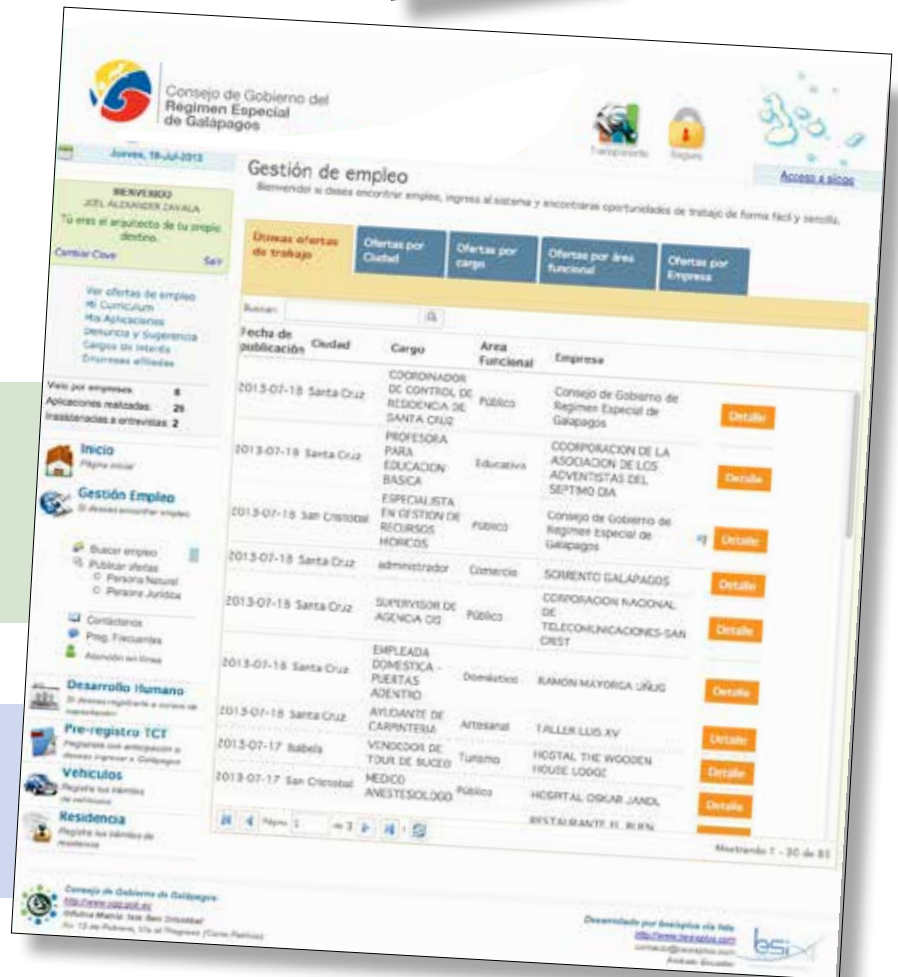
Consejo de Gobierno del Regimen Especial de Galápagos

Transparencia Seguro

Acceso a sicos

Jueves, 18-Jul-2013

BIENVENIDO
JOEL ALEXANDER ZAVALA
Tú eres el arquitecto de tu propio destino.
Cambiar Clave Salir

Ver ofertas de empleo
Mi Curriculum
Mis Aplicaciones
Denuncia y Sugerencia
Cargos de interés
Empresas afiliadas

Visto por empresas: 6
Aplicaciones realizadas: 29
Inasistencias a entrevistas: 2

Inicio
Página inicial

Gestión Empleo
Si deseas encontrar empleo

Buscar empleo
Publicar ofertas
Persona Natural
Persona Jurídica

Contáctenos
Preg. Frecuentes
Atención en línea

Desarrollo Humano
Si deseas registrarte a cursos de capacitación

Pre-registro TCT
Regístrate con anticipación si deseas ingresar a Galápagos

Vehiculos
Registra tus trámites de vehículos

Residencia
Registra tus trámites de residencia

Gestión de empleo
Bienvenido si deseas encontrar empleo, ingresa al sistema y encontrarás oportunidades de trabajo de forma fácil y sencilla.

Últimas ofertas de trabajo | Ofertas por Ciudad | Ofertas por cargo | Ofertas por área funcional | Ofertas por Empresa

Buscar:

| Fecha de publicación | Ciudad | Cargo | Area Funcional | Empresa | |
|---|---|---|---|---|---|
| 2013-07-18 | Santa Cruz | COORDINADOR DE CONTROL DE RESIDENCIA DE SANTA CRUZ | Público | Consejo de Gobierno de Regimen Especial de Galapagos | Detalle |
| 2013-07-18 | Santa Cruz | PROFESORA PARA EDUCACION BASICA | Educativa | CORPORACION DE LA ASOCIACION DE LOS ADVENTISTAS DEL SEPTIMO DIA | Detalle |
| 2013-07-18 | San Cristobal | ESPECIALISTA EN GESTION DE RECURSOS HIDRICOS | Público | Consejo de Gobierno de Regimen Especial de Galapagos | Detalle |
| 2013-07-18 | Santa Cruz | administrador | Comercio | SORRENTO GALAPAGOS | Detalle |
| 2013-07-18 | Santa Cruz | SUPERVISOR DE AGENCIA CIS | Público | CORPORACION NACIONAL DE TELECOMUNICACIONES-SAN CRIST | Detalle |
| 2013-07-18 | Santa Cruz | EMPLEADA DOMESTICA - PUERTAS ADENTRO | Doméstico | RAMON MAYORGA LIÑUG | Detalle |
| 2013-07-18 | Santa Cruz | AYUDANTE DE CARPINTERIA | Artesanal | TALLER LUIS XV | Detalle |
| 2013-07-17 | Isabela | VENDEDOR DE TOUR DE BUCEO | Turismo | HOSTAL THE WOODEN HOUSE LODGE | Detalle |
| 2013-07-17 | San Cristobal | MEDICO ANESTESIOLOGO | Público | HOSPITAL OSCAR JANDL | Detalle |
| | | | | RESTAURANTE EL BUEN | |

Página 1 de 3

Mostrando 1 - 30 de 81

Consejo de Gobierno de Galápagos
http://www.cgg.gob.ec
Oficina Matriz: Isla San Cristobal
Av. 12 de Febrero, Vía al Progreso (Cerro Patricio)

Desarrollado por bsicsplus vía fide
http://www.bsicsplus.com
contacto@bsicsplus.com
Ambato-Ecuador
bsi